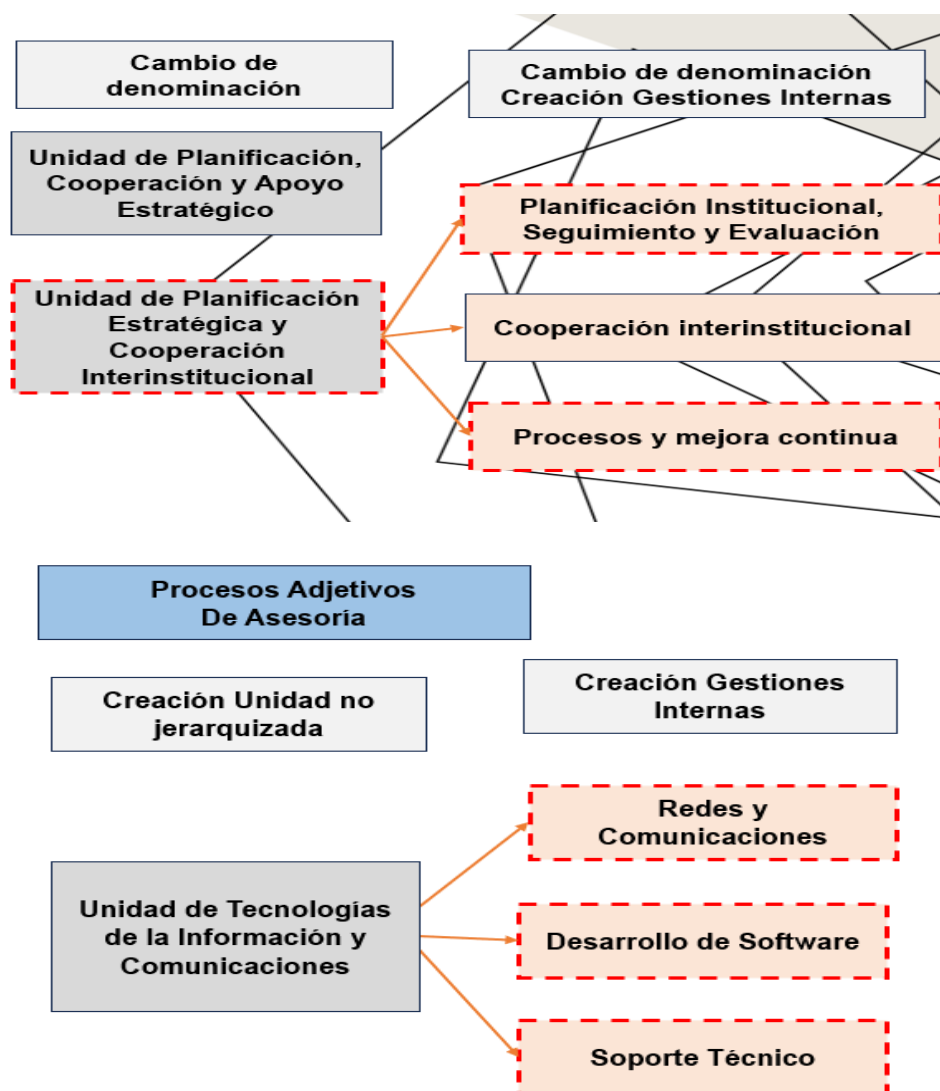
Cambio de denominación

Cambio de denominación
Creación Gestiones Internas

Unidad de Planificación, Cooperación y Apoyo Estratégico

Planificación Institucional, Seguimiento y Evaluación

Unidad de Planificación Estratégica y Cooperación Interinstitucional

Cooperación interinstitucional

Procesos y mejora continua

Procesos Adjetivos De Asesoría

Creación Unidad no jerarquizada

Creación Gestiones Internas

Redes y Comunicaciones

Unidad de Tecnologías de la Información y Comunicaciones

Desarrollo de Software

Soporte Técnico